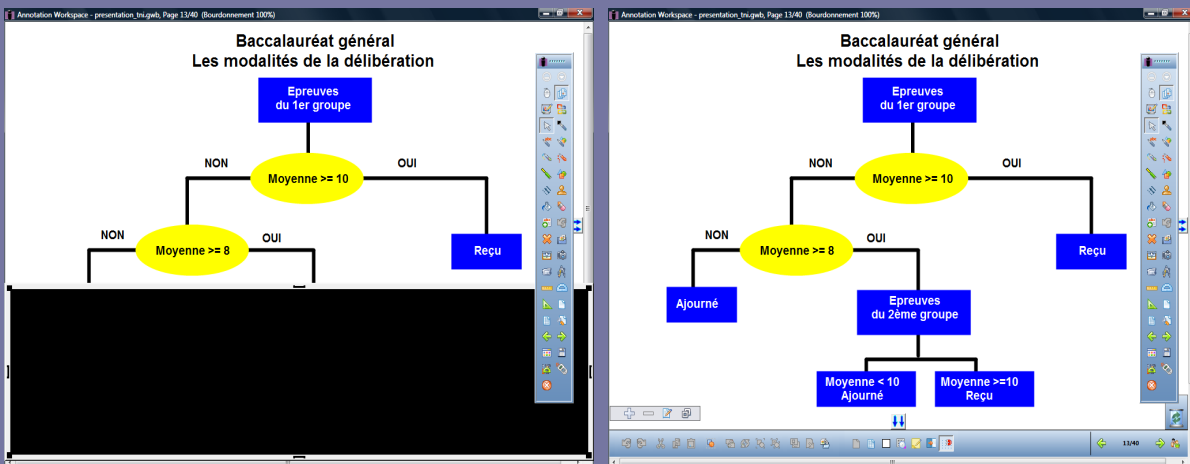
Annotation Workspace - presentation_tni.gwb, Page 13/40 (Bourdonnement 100%)

Baccalauréat général
Les modalités de la délibération

Epreuves du 1er groupe

NON

Moyenne >= 10

OUI

NON

Moyenne >= 8

OUI

Reçu

Annotation Workspace - presentation_tni.gwb, Page 13/40 (Bourdonnement 100%)

Baccalauréat général
Les modalités de la délibération

Epreuves du 1er groupe

NON

Moyenne >= 10

OUI

NON

Moyenne >= 8

OUI

Reçu

Ajourné

Epreuves du 2ème groupe

Moyenne < 10
Ajourné

Moyenne >=10
Reçu

13/40